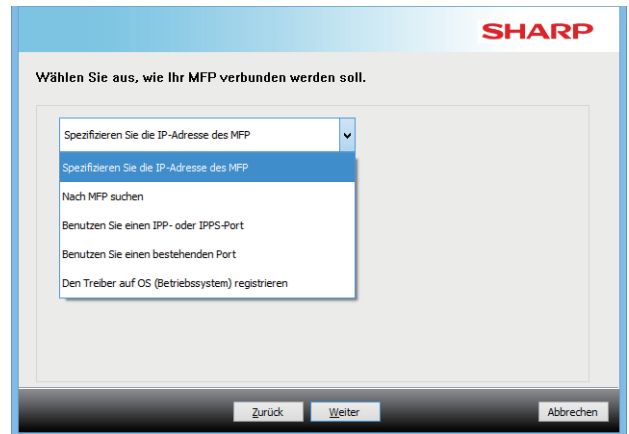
SHARP

Wählen Sie aus, wie Ihr MFP verbunden werden soll.

Spezifizieren Sie die IP-Adresse des MFP

Spezifizieren Sie die IP-Adresse des MFP
Nach MFP suchen
Benutzen Sie einen IPP- oder IPPS-Port
Benutzen Sie einen bestehenden Port
Den Treiber auf OS (Betriebssystem) registrieren

Zurück | Weiter | Abbrechen